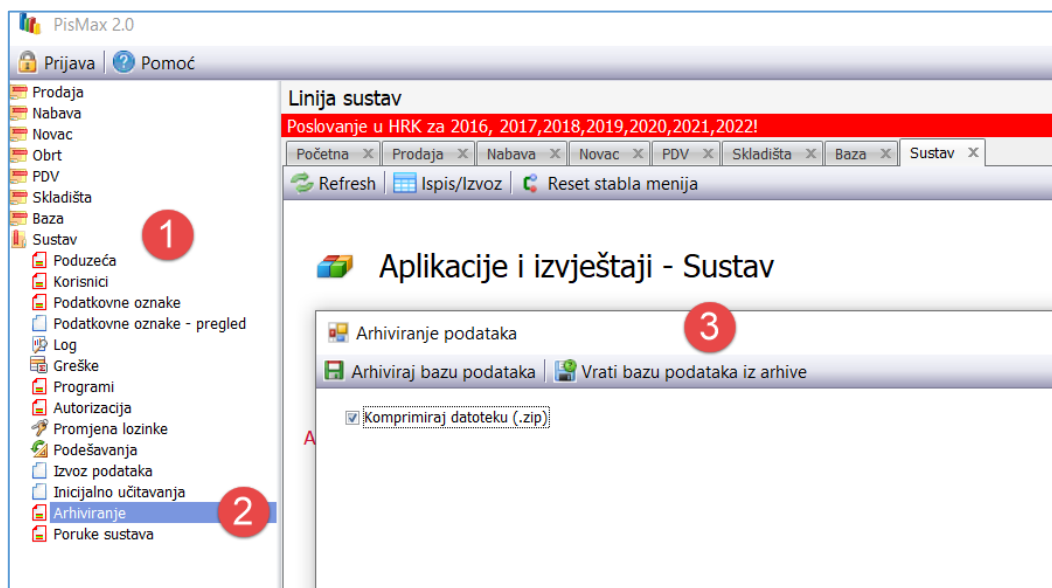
PisMax 2.0

Prijava | Pomoć

Prodaja
Nabava
Novac
Obrt
PDV
Skladišta
Baza
Sustav
Poduzeća
Korisnici
Podatkovne oznake
Podatkovne oznake - pregled
Log
Greške
Programi
Autorizacija
Promjena lozinke
Podešavanja
Izvoz podataka
Inicijalno učitavanja
Arhiviranje
Poruke sustava

1
2

Linija sustav
Poslovanje u HRK za 2016, 2017,2018,2019,2020,2021,2022!

Početna | Prodaja | Nabava | Novac | PDV | Skladišta | Baza | Sustav

Refresh | Ispis/Izvoz | Reset stabla menija

Aplikacije i izvještaji - Sustav

Arhiviranje podataka
3

Arhiviraj bazu podataka | Vrati bazu podataka iz arhive

Komprimiraj datoteku (.zip)

A